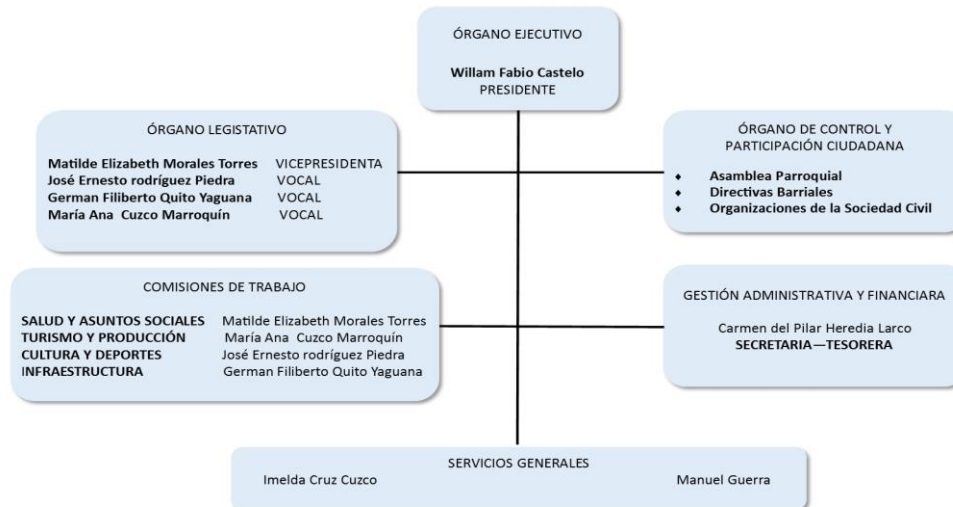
ÓRGANO EJECUTIVO

**Willam Fabio Castelo**
PRESIDENTE

ÓRGANO LEGISTATIVO

**Matilde Elizabeth Morales Torres** VICEPRESIDENTA
**José Ernesto rodríguez Piedra** VOCAL
**German Filiberto Quito Yaguana** VOCAL
**María Ana Cuzco Marroquín** VOCAL

ÓRGANO DE CONTROL Y PARTICIPACIÓN CIUDADANA

- **Asamblea Parroquial**
- **Directivas Barriales**
- **Organizaciones de la Sociedad Civil**

COMISIONES DE TRABAJO

**SALUD Y ASUNTOS SOCIALES** Matilde Elizabeth Morales Torres
**TURISMO Y PRODUCCIÓN** María Ana Cuzco Marroquín
**CULTURA Y DEPORTES** José Ernesto rodríguez Piedra
**INFRAESTRUCTURA** German Filiberto Quito Yaguana

GESTIÓN ADMINISTRATIVA Y FINANCIARA

Carmen del Pilar Heredia Larco
**SECRETARIA—TESORERA**

SERVICIOS GENERALES

Imelda Cruz Cuzco

Manuel Guerra